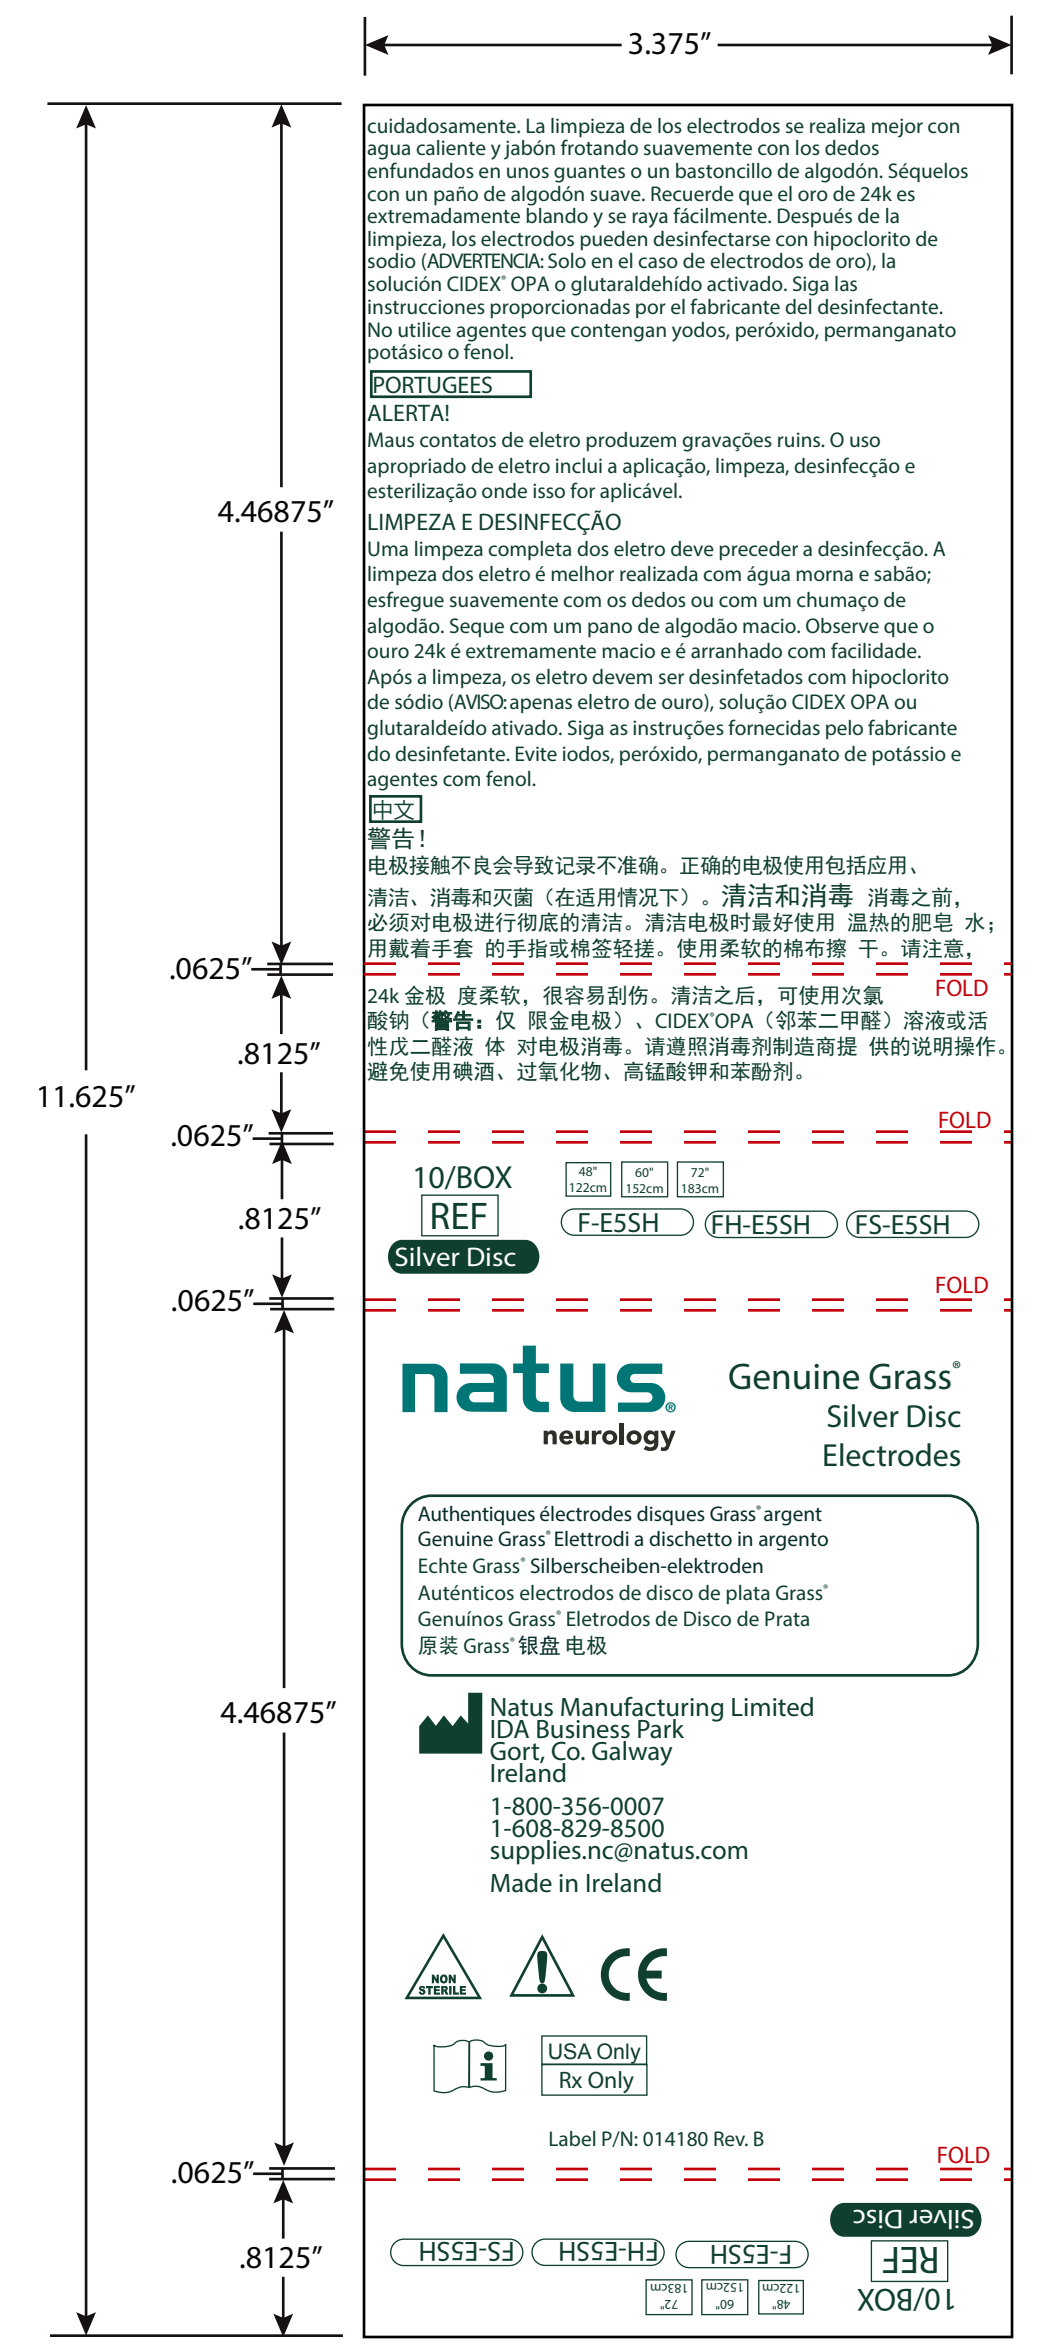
3.375″

4.46875″

.0625″

.8125″

11.625″

.0625″

.8125″

.0625″

4.46875″

.0625″

.8125″

cuidadosamente. La limpieza de los electrodos se realiza mejor con agua caliente y jabón frotando suavemente con los dedos enfundados en unos guantes o un bastoncillo de algodón. Séquelos con un paño de algodón suave. Recuerde que el oro de 24k es extremadamente blando y se raya fácilmente. Después de la limpieza, los electrodos pueden desinfectarse con hipoclorito de sodio (ADVERTENCIA: Solo en el caso de electrodos de oro), la solución CIDEX® OPA o glutaraldehído activado. Siga las instrucciones proporcionadas por el fabricante del desinfectante. No utilice agentes que contengan yodos, peróxido, permanganato potásico o fenol.

PORTUGEES

ALERTA!

Maus contatos de eletro produzem gravações ruins. O uso apropriado de eletro inclui a aplicação, limpeza, desinfecção e esterilização onde isso for aplicável.

LIMPEZA E DESINFECÇÃO

Uma limpeza completa dos eletro deve preceder a desinfecção. A limpeza dos eletro é melhor realizada com água morna e sabão; esfregue suavemente com os dedos ou com um chumaço de algodão. Seque com um pano de algodão macio. Observe que o ouro 24k é extremamente macio e é arranhado com facilidade. Após a limpeza, os eletro devem ser desinfetados com hipoclorito de sódio (AVISO: apenas eletro de ouro), solução CIDEX OPA ou glutaraldeído ativado. Siga as instruções fornecidas pelo fabricante do desinfetante. Evite iodos, peróxido, permanganato de potássio e agentes com fenol.

中文

警告!

电极接触不良会导致记录不准确。正确的电极使用包括应用、清洁、消毒和灭菌（在适用情况下）。清洁和消毒 消毒之前，必须对电极进行彻底的清洁。清洁电极时最好使用 温热的肥皂 水；用戴着手套 的手指或棉签轻搓。使用柔软的棉布擦 干。请注意，

FOLD

24k 金极 度柔软，很容易刮伤。清洁之后，可使用次氯酸钠（警告：仅 限金电极）、CIDEX®OPA（邻苯二甲醛）溶液或活性戊二醛液 体 对电极消毒。请遵照消毒剂制造商提 供的说明操作。避免使用碘酒、过氧化物、高锰酸钾和苯酚剂。

FOLD

10/BOX
REF
Silver Disc

| 48" 122cm | 60" 152cm | 72" 183cm |
|---|---|---|
| F-E5SH | FH-E5SH | FS-E5SH |

FOLD

natus® neurology

Genuine Grass® Silver Disc Electrodes

Authentiques électrodes disques Grass® argent
Genuine Grass® Elettrodi a dischetto in argento
Echte Grass® Silberscheiben-elektroden
Auténticos electrodos de disco de plata Grass®
Genuínos Grass® Eletrodos de Disco de Prata
原装 Grass® 银盘 电极

Natus Manufacturing Limited
IDA Business Park
Gort, Co. Galway
Ireland

1-800-356-0007
1-608-829-8500
supplies.nc@natus.com
Made in Ireland

NON STERILE

CE

USA Only
Rx Only

Label P/N: 014180 Rev. B

FOLD

Silver Disc
REF
10/BOX

FS-E5SH FH-E5SH F-E5SH

72" 183cm 60" 152cm 48" 122cm